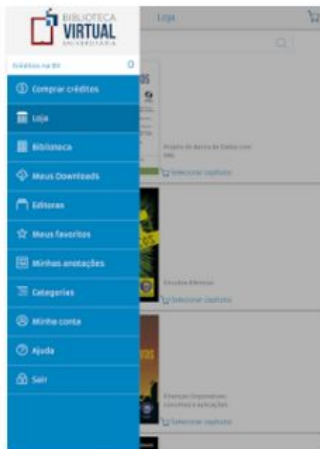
BIBLIOTECA VIRTUAL UNIVERSITÁRIA

Créditos na BV 0

Comprar créditos

Loja

Biblioteca

Meus Downloads

Editoras

Meus favoritos

Minhas anotações

Categorias

Minha conta

Ajuda

Sair

Loja

Projeto de Banco de Dados com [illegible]

Selecionar capítulo

Circuitos Elétricos

Selecionar capítulo

Finanças Corporativas: Conceitos e aplicações

Selecionar capítulo